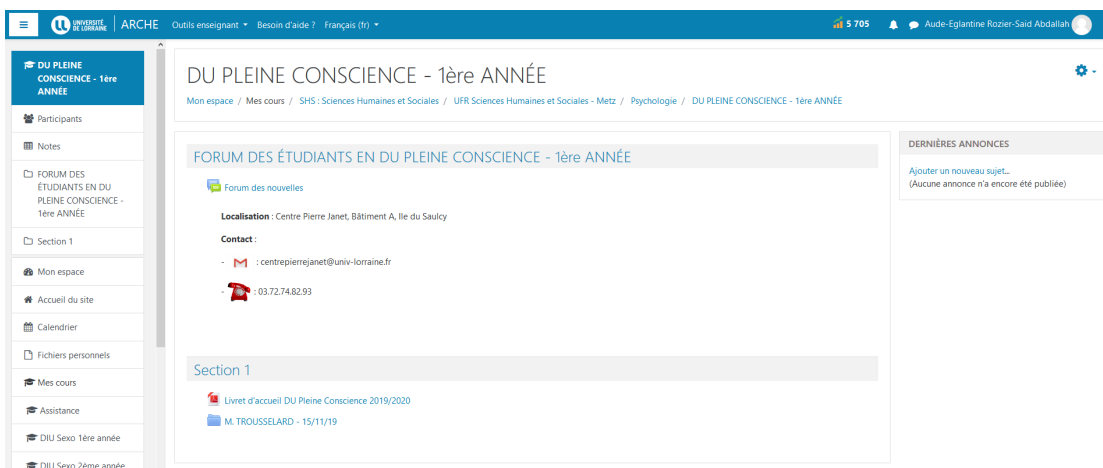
UNIVERSITÉ DE LORRAINE | ARCHE Outils enseignant ▾ Besoin d'aide ? Français (fr) ▾

5 705 Aude-Eglantine Rozier-Said Abdallah

DU PLEINE CONSCIENCE - 1ère ANNÉE

Participants

Notes

FORUM DES ÉTUDIANTS EN DU PLEINE CONSCIENCE - 1ère ANNÉE

Section 1

Mon espace

Accueil du site

Calendrier

Fichiers personnels

Mes cours

Assistance

DIU Sexo 1ère année

DIU Sexo 2ème année

DU PLEINE CONSCIENCE - 1ère ANNÉE

Mon espace / Mes cours / SHS : Sciences Humaines et Sociales / UFR Sciences Humaines et Sociales - Metz / Psychologie / DU PLEINE CONSCIENCE - 1ère ANNÉE

FORUM DES ÉTUDIANTS EN DU PLEINE CONSCIENCE - 1ère ANNÉE

Forum des nouvelles

Localisation : Centre Pierre Janet, Bâtiment A, Ile du Saulcy

Contact :

- M : centrepierrejanet@univ-lorraine.fr

- : 03.72.74.82.93

Section 1

Livret d'accueil DU Pleine Conscience 2019/2020

M. TROUSSELARD - 15/11/19

DERNIÈRES ANNONCES

Ajouter un nouveau sujet...
(Aucune annonce n'a encore été publiée)